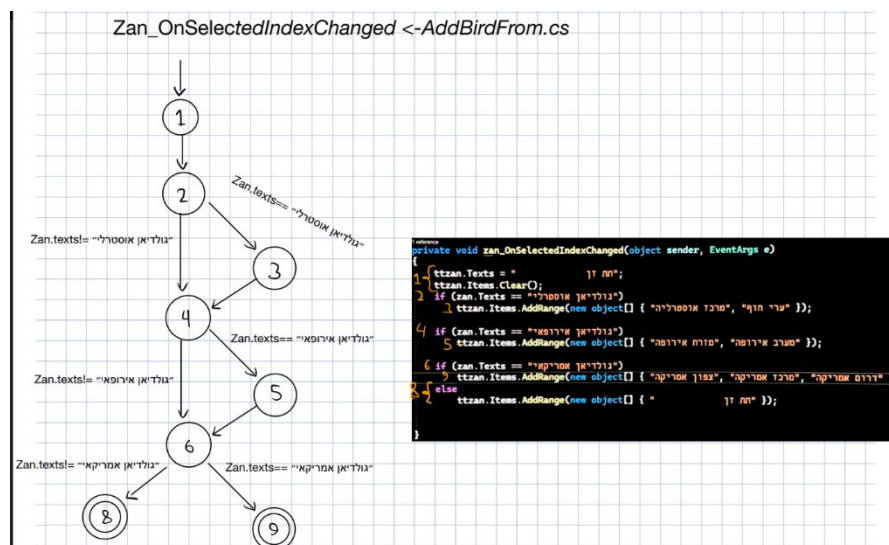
Zan_OnSelectedIndexChanged <-AddBirdFrom.cs

1

2

Zan.texts== "גולדיאן אוסטרלי"

Zan.texts!= "גולדיאן אוסטרלי"

3

4

Zan.texts== "גולדיאן אירופאי"

Zan.texts!= "גולדיאן אירופאי"

5

6

Zan.texts!= "גולדיאן אמריקאי"

Zan.texts== "גולדיאן אמריקאי"

8

9

1 reference
private void zan_OnSelectedIndexChanged(object sender, EventArgs e)
{
1 ttzan.Texts = "תת זן";
ttzan.Items.Clear();
2 if (zan.Texts == "גולדיאן אוסטרלי")
3 ttzan.Items.AddRange(new object[] { "ערי חוף", "מרכז אוסטרליה" });

4 if (zan.Texts == "גולדיאן אירופאי")
5 ttzan.Items.AddRange(new object[] { "מערב אירופה", "מזרח אירופה" });

6 if (zan.Texts == "גולדיאן אמריקאי")
7 ttzan.Items.AddRange(new object[] { "דרום אמריקה", "מרכז אמריקה", "צפון אמריקה" });
8 else
ttzan.Items.AddRange(new object[] { "תת זן" });

}